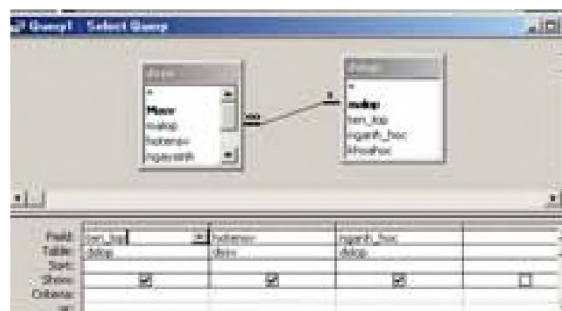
Query1 : Select Query

dssv
*
Masv
malop
hotensv
ngaysinh

dslop
*
malop
ten_lop
nganh_hoc
khoahoc

| Field: | ten_lop | hotensv | nganh_hoc | |
|---|---|---|---|---|
| Table: | dslop | dssv | dslop | |
| Sort: | | | | |
| Show: | ☑ | ☑ | ☑ | ☐ |
| Criteria: | | | | |
| or: | | | | |